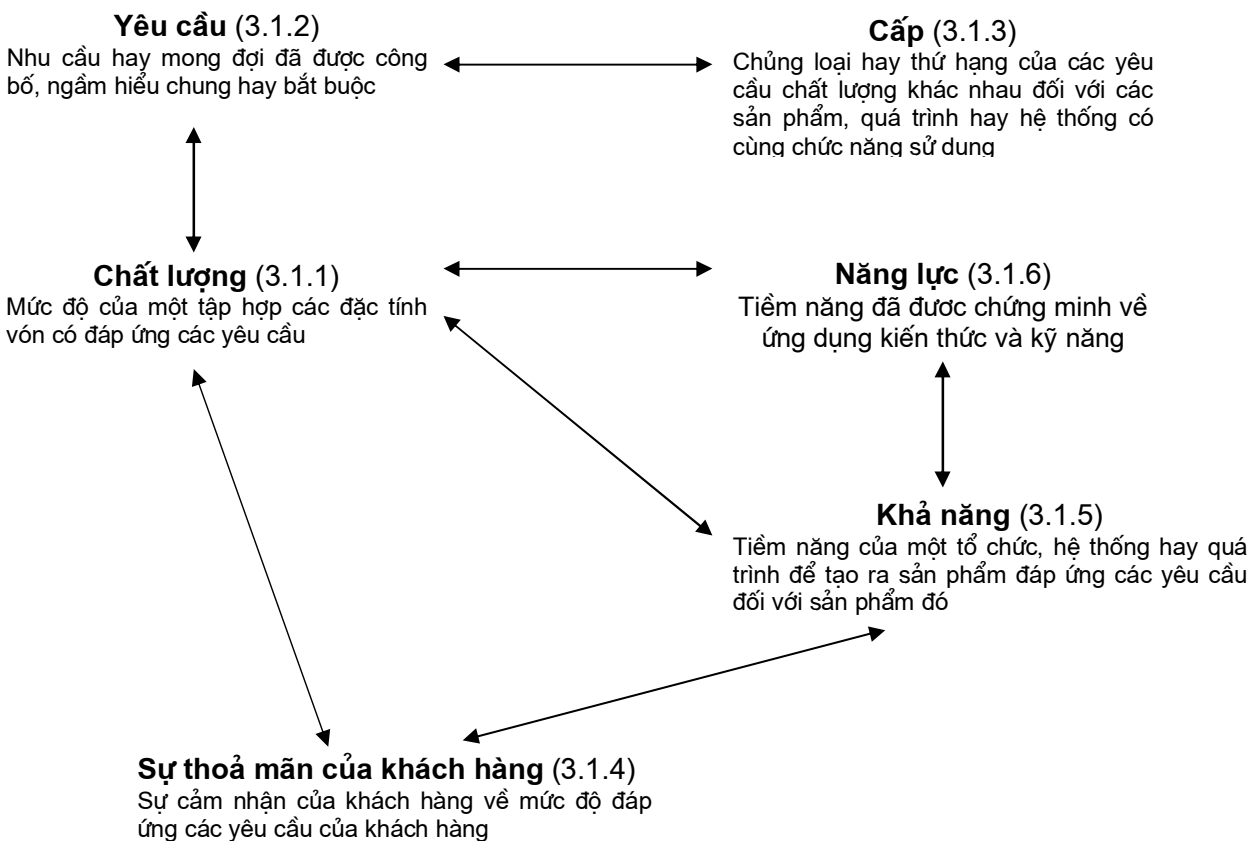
**Yêu cầu** (3.1.2)
Nhu cầu hay mong đợi đã được công bố, ngầm hiểu chung hay bắt buộc

**Cấp** (3.1.3)
Chủng loại hay thứ hạng của các yêu cầu chất lượng khác nhau đối với các sản phẩm, quá trình hay hệ thống có cùng chức năng sử dụng

**Chất lượng** (3.1.1)
Mức độ của một tập hợp các đặc tính vón có đáp ứng các yêu cầu

**Năng lực** (3.1.6)
Tiềm năng đã được chứng minh về ứng dụng kiến thức và kỹ năng

**Khả năng** (3.1.5)
Tiềm năng của một tổ chức, hệ thống hay quá trình để tạo ra sản phẩm đáp ứng các yêu cầu đối với sản phẩm đó

**Sự thoả mãn của khách hàng** (3.1.4)
Sự cảm nhận của khách hàng về mức độ đáp ứng các yêu cầu của khách hàng